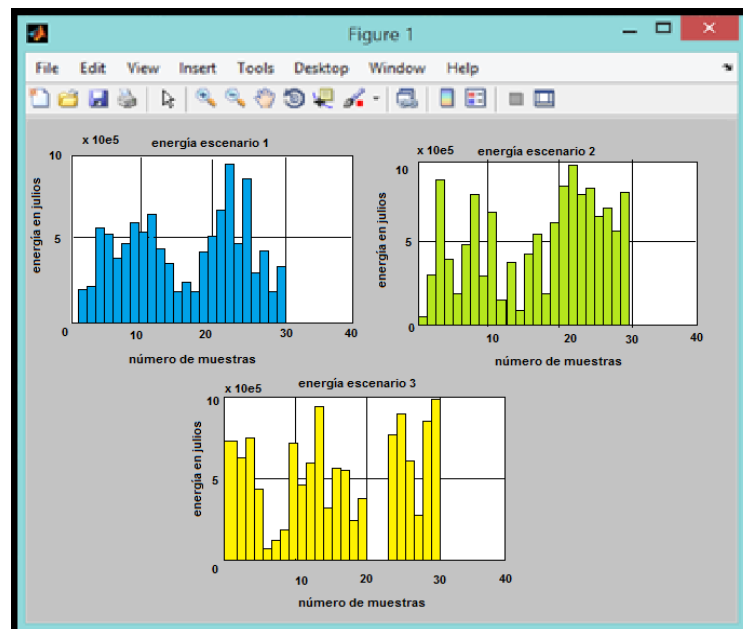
Figure 1

File Edit View Insert Tools Desktop Window Help

x 10e5
energía escenario 1
10
5
0
energía en julios
10 20 30 40
número de muestras

x 10e5
energía escenario 2
10
5
0
energía en julios
10 20 30 40
número de muestras

x 10e5
energía escenario 3
10
5
0
energía en julios
10 20 30 40
número de muestras